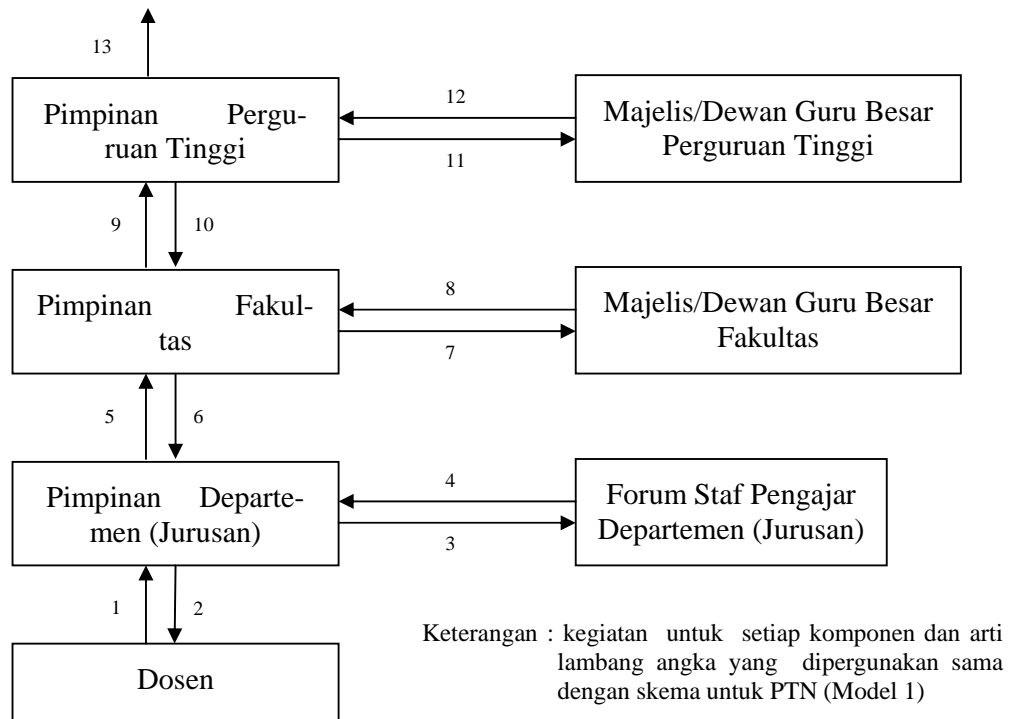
13

Pimpinan Perguruan Tinggi

12

11

Majelis/Dewan Guru Besar Perguruan Tinggi

9

10

Pimpinan Fakultas

8

7

Majelis/Dewan Guru Besar Fakultas

5

6

Pimpinan Departemen (Jurusan)

4

3

Forum Staf Pengajar Departemen (Jurusan)

1

2

Dosen

Keterangan : kegiatan untuk setiap komponen dan arti lambang angka yang dipergunakan sama dengan skema untuk PTN (Model 1)